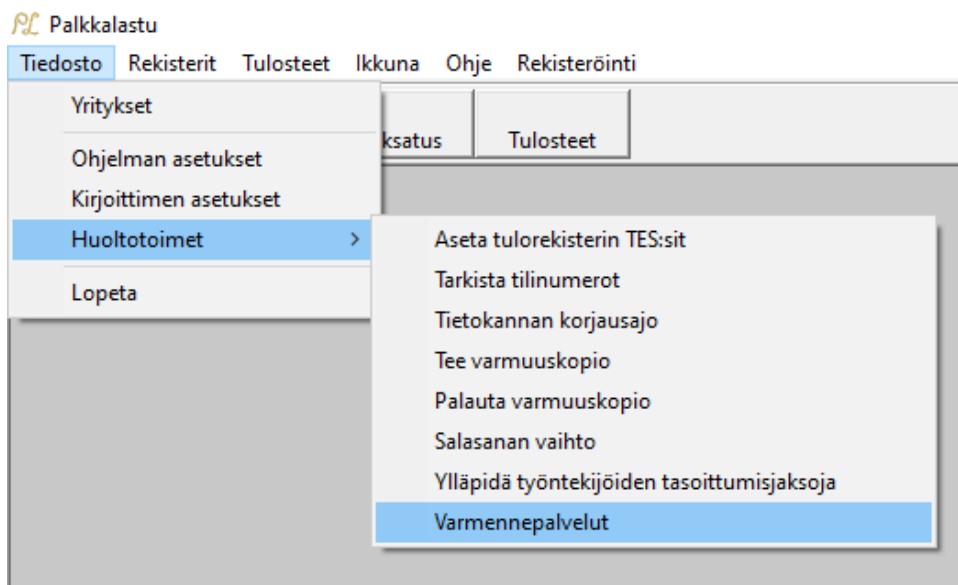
PL Palkkalastu

Tiedosto Rekisterit Tulosteet Ikkuna Ohje Rekisteröinti

Yritykset

Ohjelman asetukset

Kirjoittimen asetukset

Huoltotoimet >

Lopeta

ksatus

Tulosteet

Aseta tulorekisterin TES:sit

Tarkista tilinumerot

Tietokannan korjausajo

Tee varmuuskopio

Palauta varmuuskopio

Salasanan vaihto

Ylläpidä työntekijöiden tasoittumisjaksoja

Varmennepalvelut